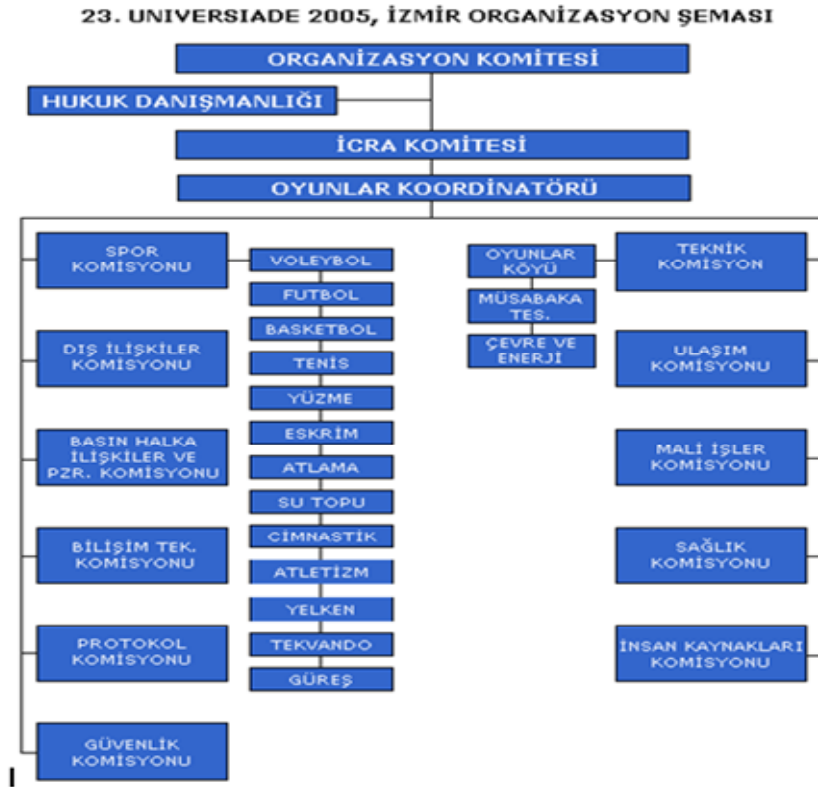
23. UNIVERSIADE 2005, İZMİR ORGANİZASYON ŞEMASI

ORGANİZASYON KOMİTESİ

HUKUK DANIŞMANLIĞI

İCRA KOMİTESİ

OYUNLAR KOORDİNATÖRÜ

SPOR KOMİSYONU

DIŞ İLİŞKİLER KOMİSYONU

BASIN HALKA İLİŞKİLER VE PZR. KOMİSYONU

BİLİŞİM TEK. KOMİSYONU

PROTOKOL KOMİSYONU

GÜVENLİK KOMİSYONU

VOLEYBOL
FUTBOL
BASKETBOL
TENİS
YÜZME
ESKRİM
ATLAMA
SU TOPU
CİMNASTİK
ATLETİZM
YELKEN
TEKVANDO
GÜREŞ

OYUNLAR KÖYÜ
MÜSABAKA TES.
ÇEVRE VE ENERJİ

TEKNİK KOMİSYON

ULAŞIM KOMİSYONU

MALİ İŞLER KOMİSYONU

SAĞLIK KOMİSYONU

İNSAN KAYNAKLARI KOMİSYONU